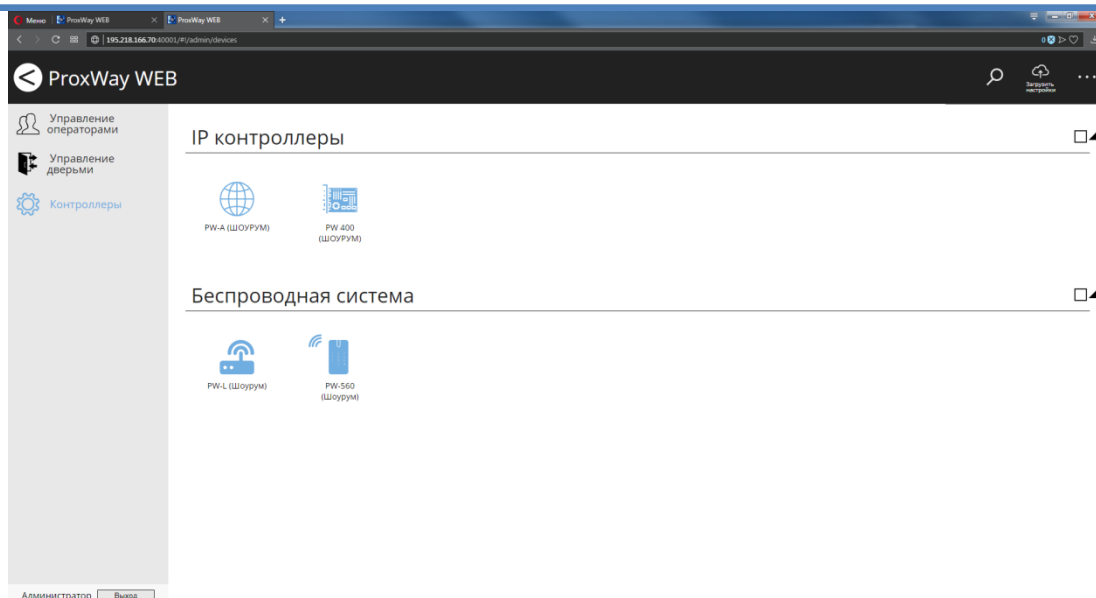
Меню ProxWay WEB × ProxWay WEB × +

195.218.166.70:40001/#!/admin/devices

ProxWay WEB

Загрузить настройки

Управление операторами

Управление дверьми

Контроллеры

IP контроллеры

PW-A (ШОУРУМ)

PW 400 (ШОУРУМ)

Беспроводная система

PW-L (Шоурум)

PW-560 (Шоурум)

Администратор Выход